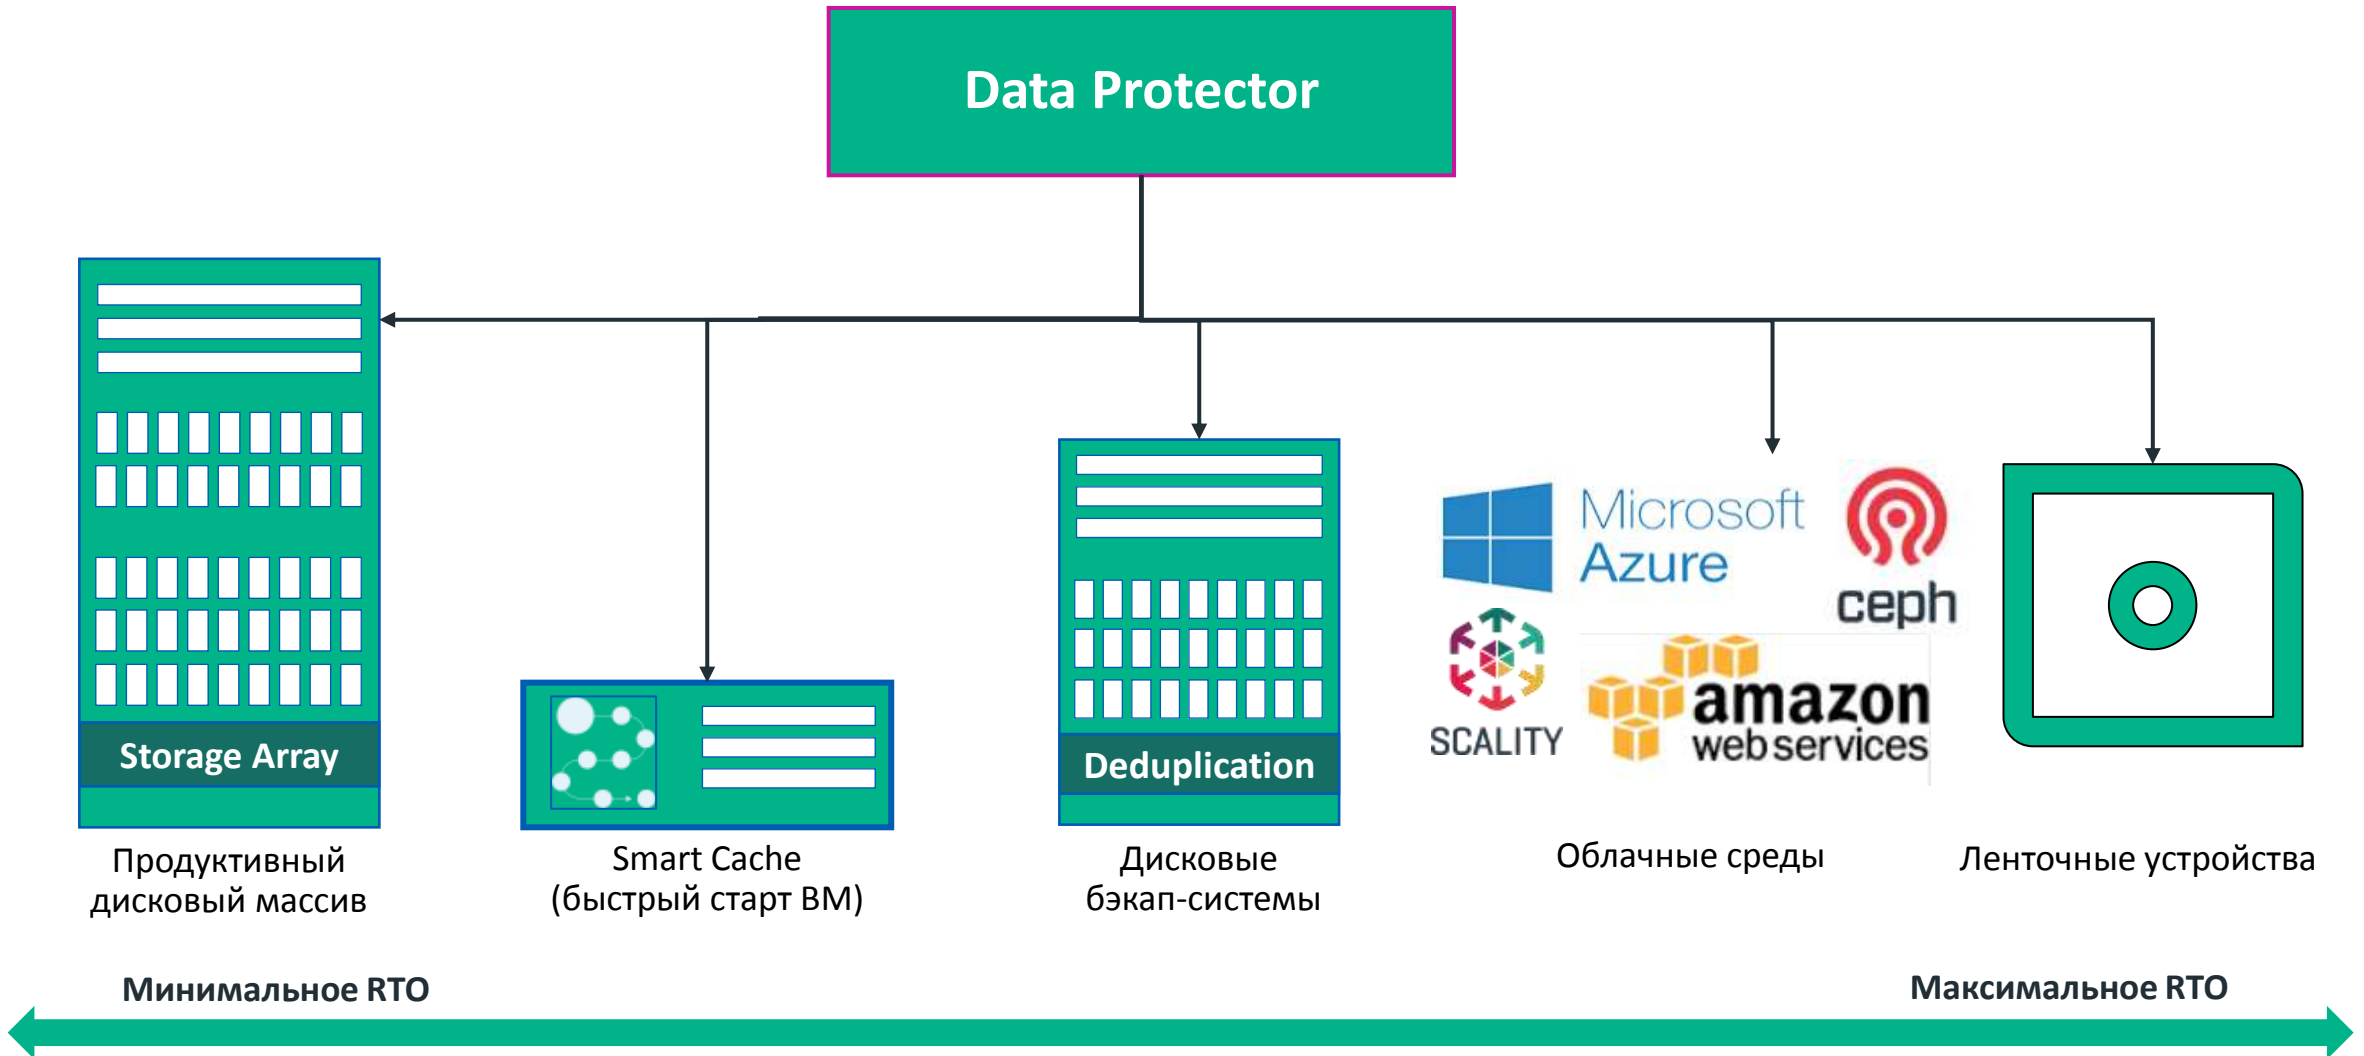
Data Protector

Storage Array

Продуктивный дисковый массив

Smart Cache (быстрый старт ВМ)

Deduplication

Дисковые бэкап-системы

Microsoft Azure

ceph

SCALITY

amazon web services

Облачные среды

Ленточные устройства

Минимальное RTO

Максимальное RTO